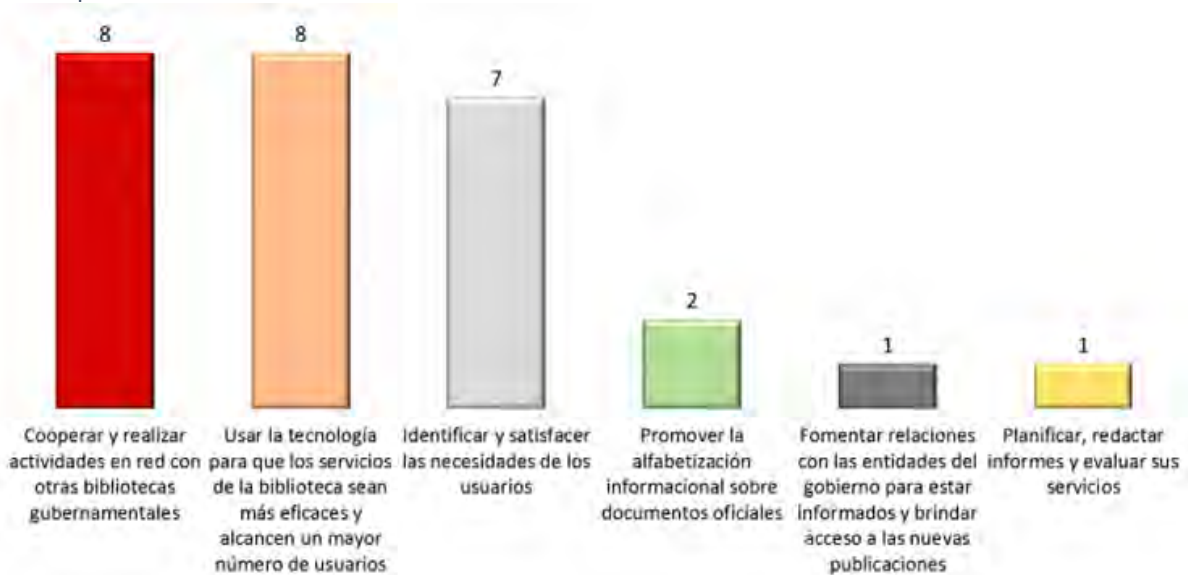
8
8
7
2
1
1

Cooperar y realizar actividades en red con otras bibliotecas gubernamentales

Usar la tecnología para que los servicios de la biblioteca sean más eficaces y alcancen un mayor número de usuarios

Identificar y satisfacer las necesidades de los usuarios

Promover la alfabetización informacional sobre documentos oficiales

Fomentar relaciones con las entidades del gobierno para estar informados y brindar acceso a las nuevas publicaciones

Planificar, redactar informes y evaluar sus servicios